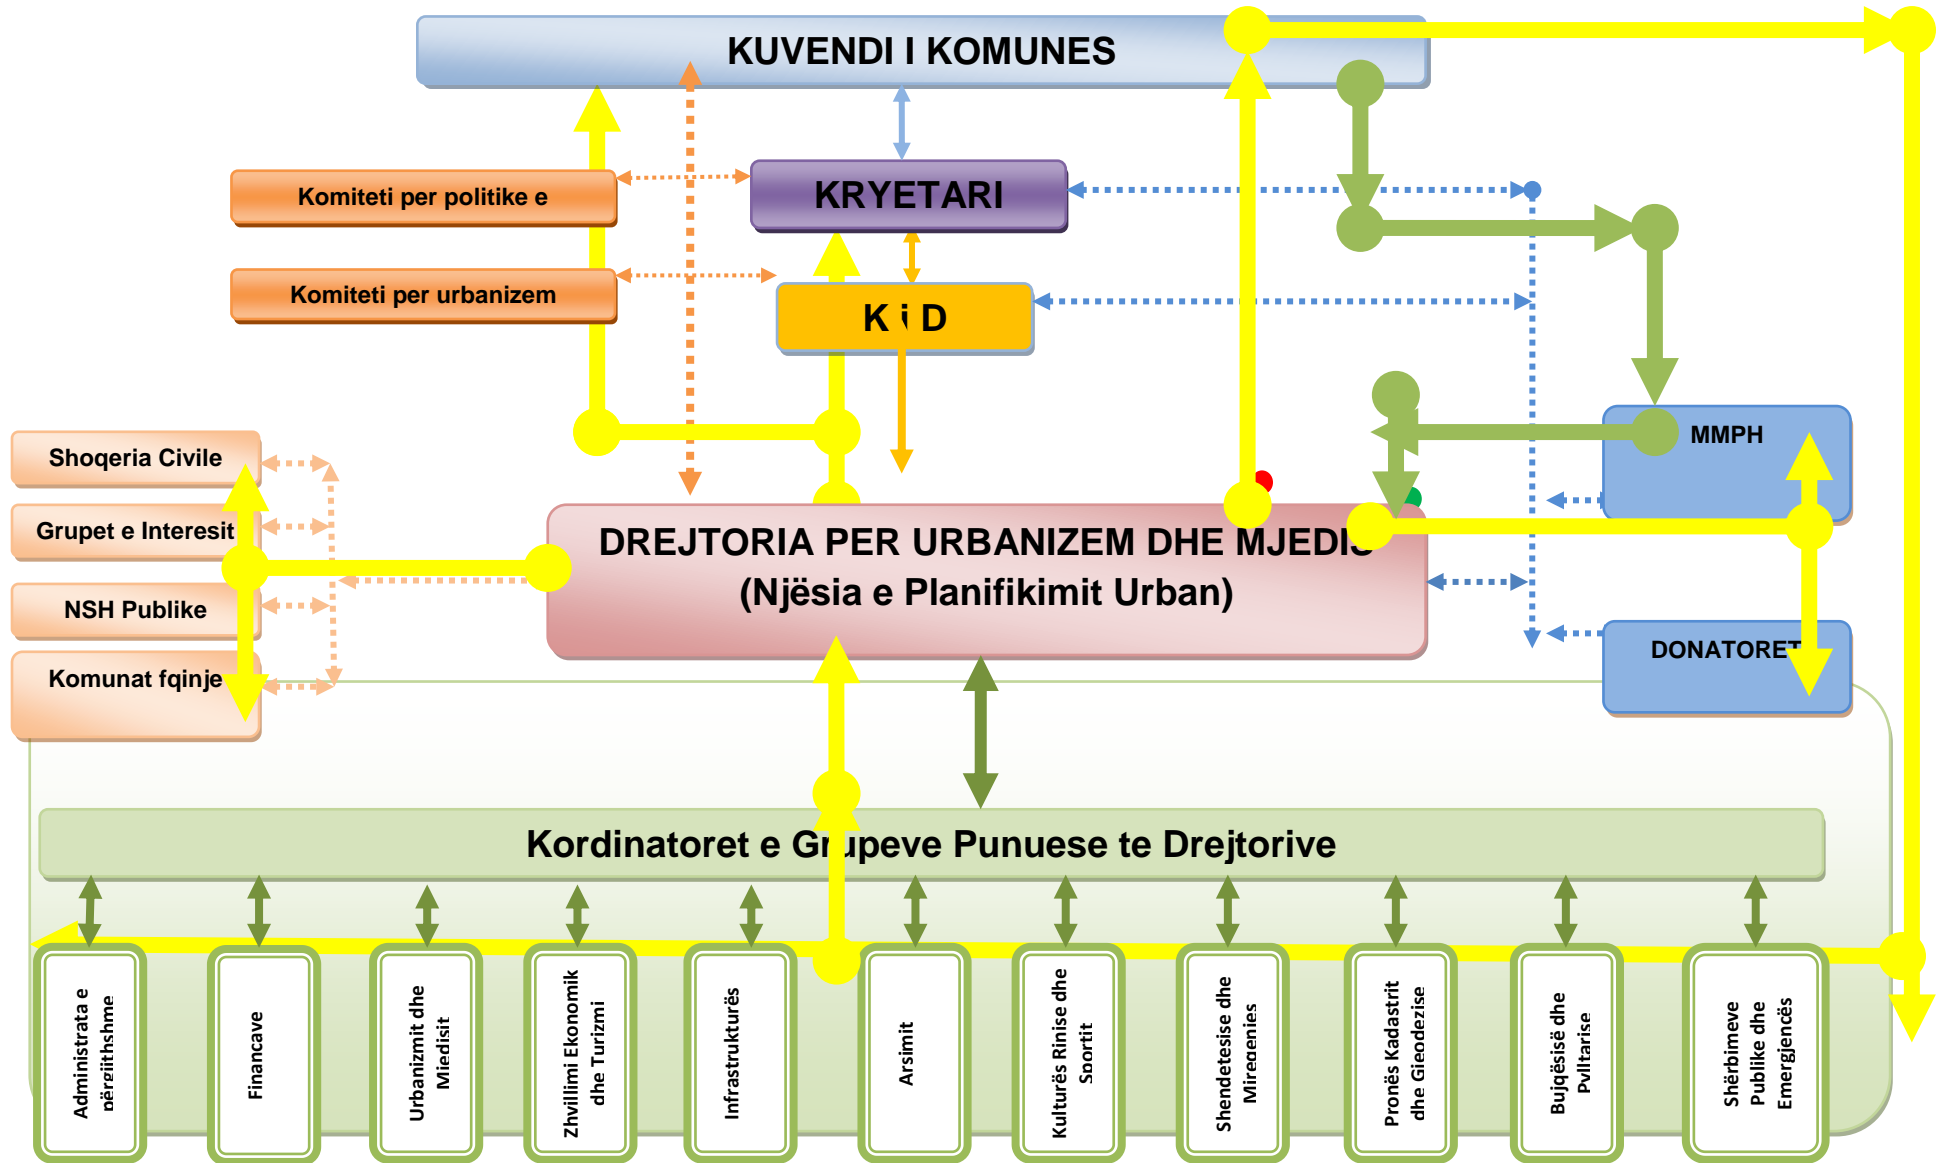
KUVENDI I KOMUNES

Komiteti per politike e

KRYETARI

Komiteti per urbanizem

K i D

Shoqeria Civile

Grupet e Interesit

NSH Publike

Komunat fqinje

MMPH

DREJTORIA PER URBANIZEM DHE MJEDIS
(Njësia e Planifikimit Urban)

DONATORET

Kordinatoret e Grupeve Punuese te Drejtorive

Administrata e përgjithshme

Financave

Urbanizmit dhe Mjedisit

Zhvillimi Ekonomik dhe Turizmi

Infrastrukturës

Arsimit

Kulturës Rinise dhe Sportit

Shendetesise dhe Mireqenies

Pronës Kadastrit dhe Gjeodezise

Bujqësisë dhe Pyltarise

Shërbimeve Publike dhe Emergjencës